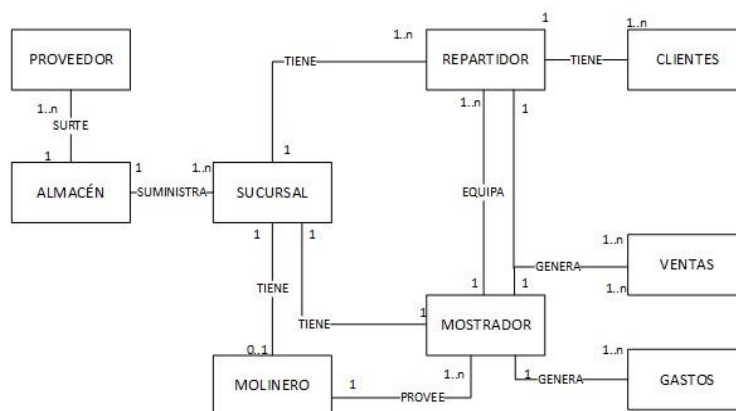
PROVEEDOR

1..n
SURTE
1

ALMACÉN

1
SUMINISTRA
1..n

SUCURSAL

1
TIENE
1..n

REPARTIDOR

1
TIENE
1..n

CLIENTES

1..n
1
EQUIPA

1
1
TIENE
0..1

1
TIENE
1

GENERA
1..n
1..n
1

VENTAS

MOSTRADOR

MOLINERO

1
PROVEE
1..n

1
GENERA
1..n

GASTOS